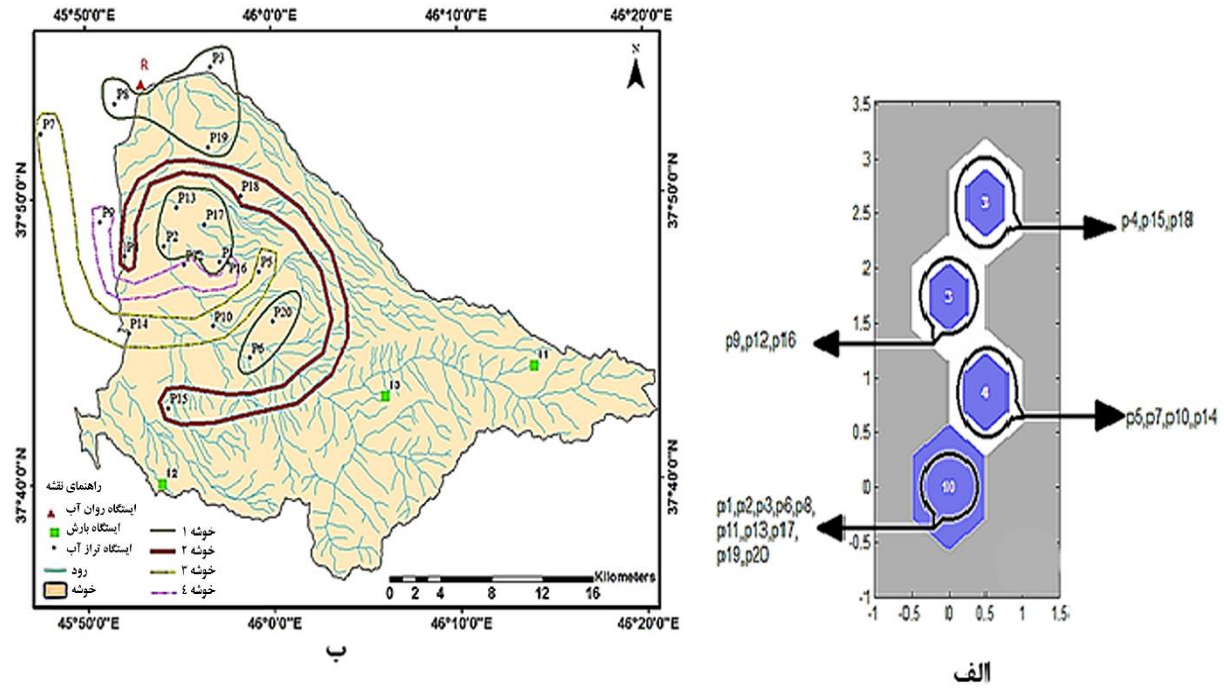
45°50'0"E 46°0'0"E 46°10'0"E 46°20'0"E

N

R

P3

P8

P7

P19

37°50'0"N

P18

P13

P9

P17

P2

P1

P4

P16

P5

P14

P10

P20

P6

I1

I3

P15

37°40'0"N

I2

راهنمای نقشه

ایستگاه روان آب

ایستگاه بارش

ایستگاه تراز آب

رود

خوشه

خوشه ۱

خوشه ۲

خوشه ۳

خوشه ۴

0 2 4 8 12 16 Kilometers

45°50'0"E 46°0'0"E 46°10'0"E 46°20'0"E

ب

3.5

3

2.5

2

1.5

1

0.5

0

-0.5

-1

-1 -0.5 0 0.5 1 1.5

3

3

4

10

p4,p15,p18

p9,p12,p16

p5,p7,p10,p14

p1,p2,p3,p6,p8, p11,p13,p17, p19,p20

الف